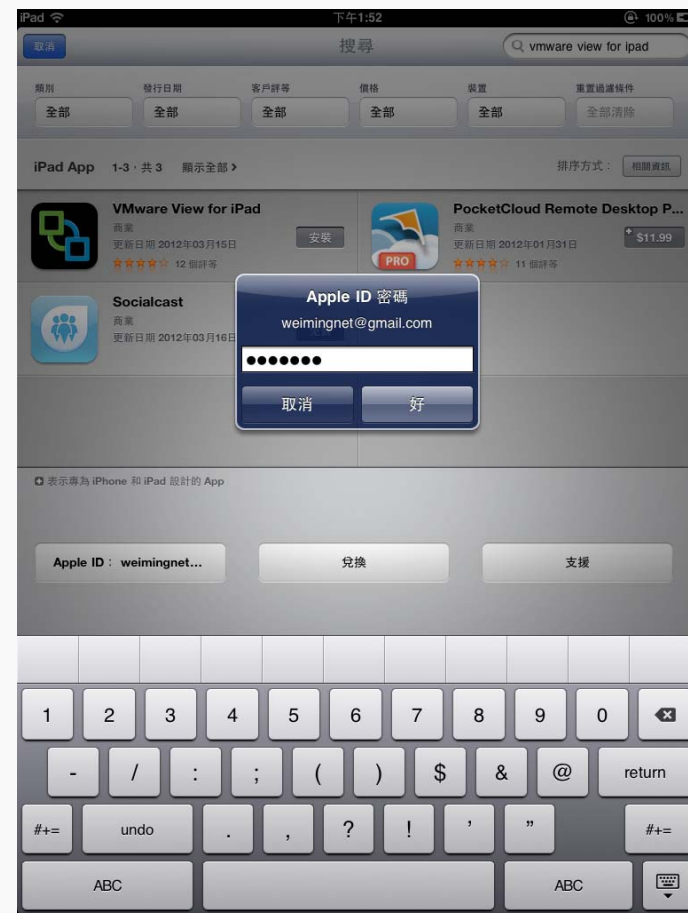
iPad 下午1:52 100%

取消 搜尋 vmware view for ipad

類別 全部
發行日期 全部
客戶評等 全部
價格 全部
裝置 全部
重置過濾條件 全部清除

iPad App 1-3，共 3 顯示全部 >
排序方式： 相關資訊

VMware View for iPad
商業
更新日期 2012年03月15日
12 個評等
安裝

PocketCloud Remote Desktop P...
商業
更新日期 2012年01月31日
11 個評等
$11.99
PRO

Socialcast
商業
更新日期 2012年03月16日

Apple ID 密碼
weimingnet@gmail.com
•••••••
取消 好

表示專為 iPhone 和 iPad 設計的 App

Apple ID： weimingnet...
兌換
支援

1 2 3 4 5 6 7 8 9 0
- / : ; ( ) $ & @ return
#+= undo . , ? ! ' " #+=
ABC ABC